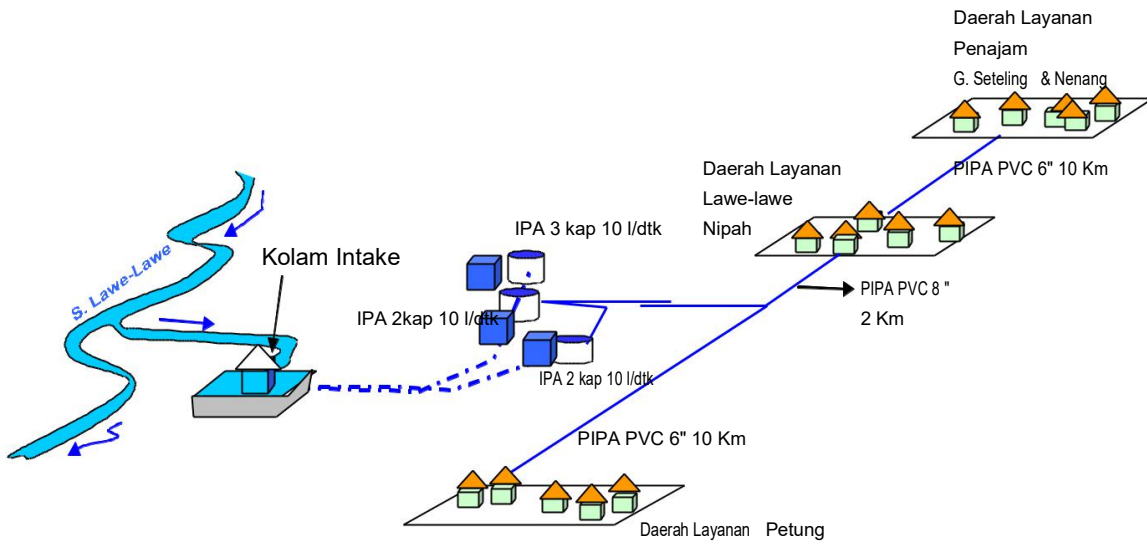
Daerah Layanan
Penajam
G. Seteling & Nenang

PIPA PVC 6" 10 Km

Daerah Layanan
Lawe-lawe
Nipah

IPA 3 kap 10 l/dtk

S. Lawe-Lawe

Kolam Intake

PIPA PVC 8 "
2 Km

IPA 2kap 10 l/dtk

IPA 2 kap 10 l/dtk

PIPA PVC 6" 10 Km

Daerah Layanan Petung